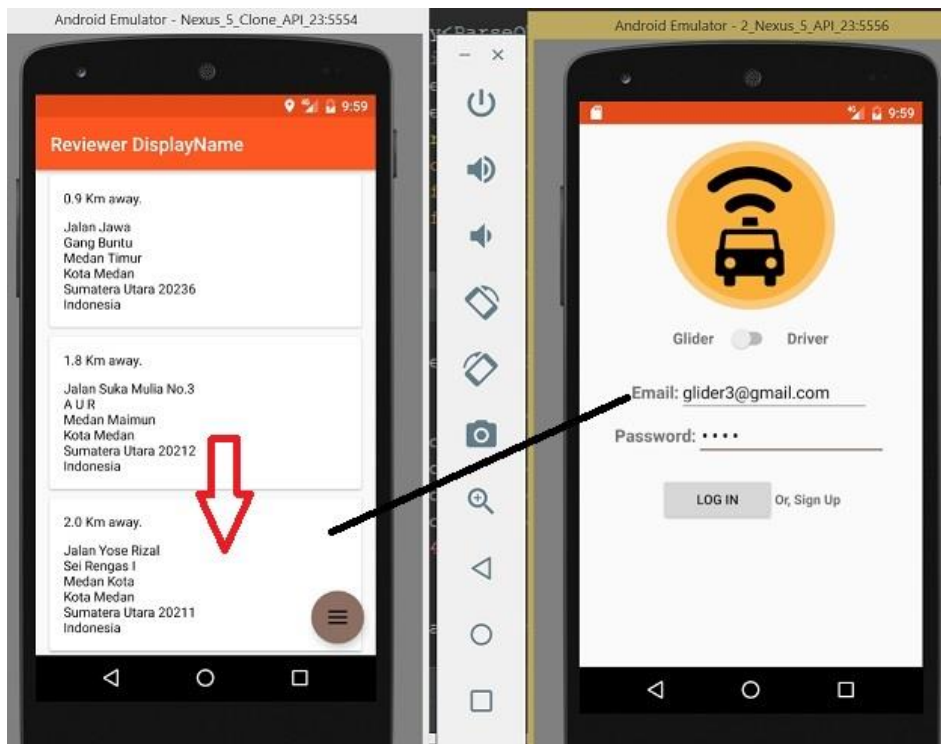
Android Emulator - Nexus_5_Clone_API_23:5554

9:59

Reviewer DisplayName

0.9 Km away.

Jalan Jawa
Gang Buntu
Medan Timur
Kota Medan
Sumatera Utara 20236
Indonesia

1.8 Km away.

Jalan Suka Mulia No.3
A U R
Medan Maimun
Kota Medan
Sumatera Utara 20212
Indonesia

2.0 Km away.

Jalan Yose Rizal
Sei Rengas I
Medan Kota
Kota Medan
Sumatera Utara 20211
Indonesia

Android Emulator - 2_Nexus_5_API_23:5556

9:59

Glider Driver

Email: glider3@gmail.com

Password: ••••

LOG IN

Or, Sign Up